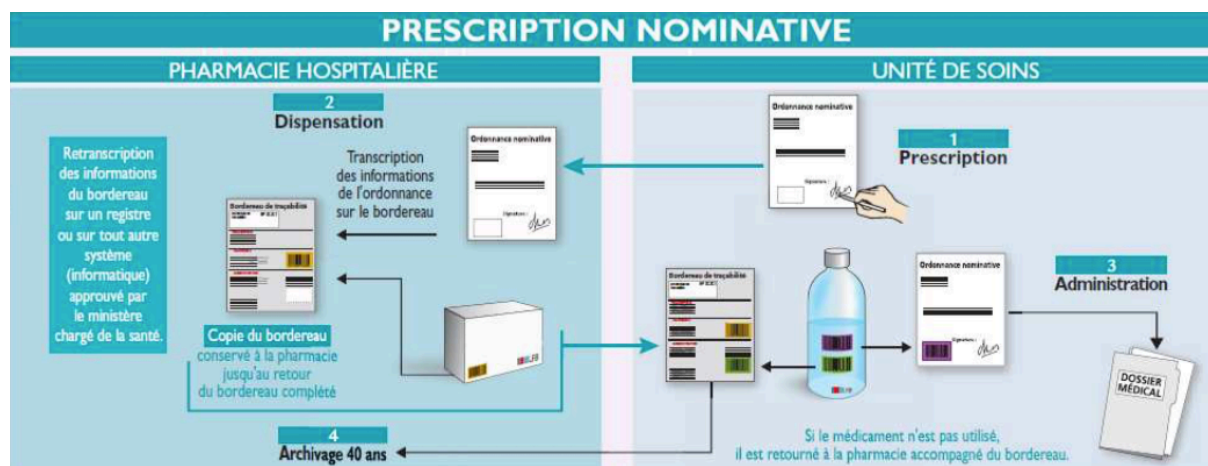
PRESCRIPTION NOMINATIVE

PHARMACIE HOSPITALIÈRE

UNITÉ DE SOINS

2
Dispensation

Retranscription des informations du bordereau sur un registre ou sur tout autre système (informatique) approuvé par le ministère chargé de la santé.

Bordereau de traçabilité

Transcription des informations de l'ordonnance sur le bordereau

Ordonnance nominative

Signature :

Ordonnance nominative

Signature :

1
Prescription

Copie du bordereau
conservé à la pharmacie jusqu'au retour du bordereau complété

Bordereau de traçabilité

Ordonnance nominative

Signature :

3
Administration

DOSSIER MÉDICAL

4
Archivage 40 ans

Si le médicament n'est pas utilisé, il est retourné à la pharmacie accompagné du bordereau.